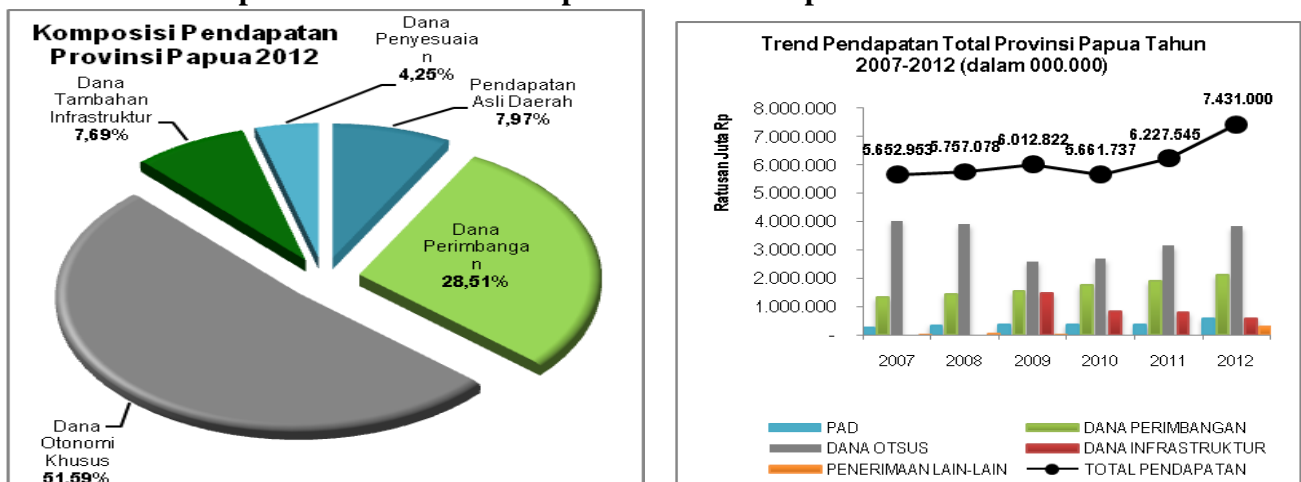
Komposisi Pendapatan Provinsi Papua 2012

Dana Penyesuaian 4,25%

Pendapatan Asli Daerah 7,97%

Dana Tambahan Infrastruktur 7,69%

Dana Perimbangan 28,51%

Dana Otonomi Khusus 51,59%

Trend Pendapatan Total Provinsi Papua Tahun 2007-2012 (dalam 000.000)

Ratusan Juta Rp

8.000.000
7.000.000
6.000.000
5.000.000
4.000.000
3.000.000
2.000.000
1.000.000
-

5.652.953
5.757.078
6.012.822
5.661.737
6.227.545
7.431.000

2007 2008 2009 2010 2011 2012

PAD
DANA PERIMBANGAN
DANA OTSUS
DANA INFRASTRUKTUR
PENERIMAAN LAIN-LAIN
TOTAL PENDAPATAN